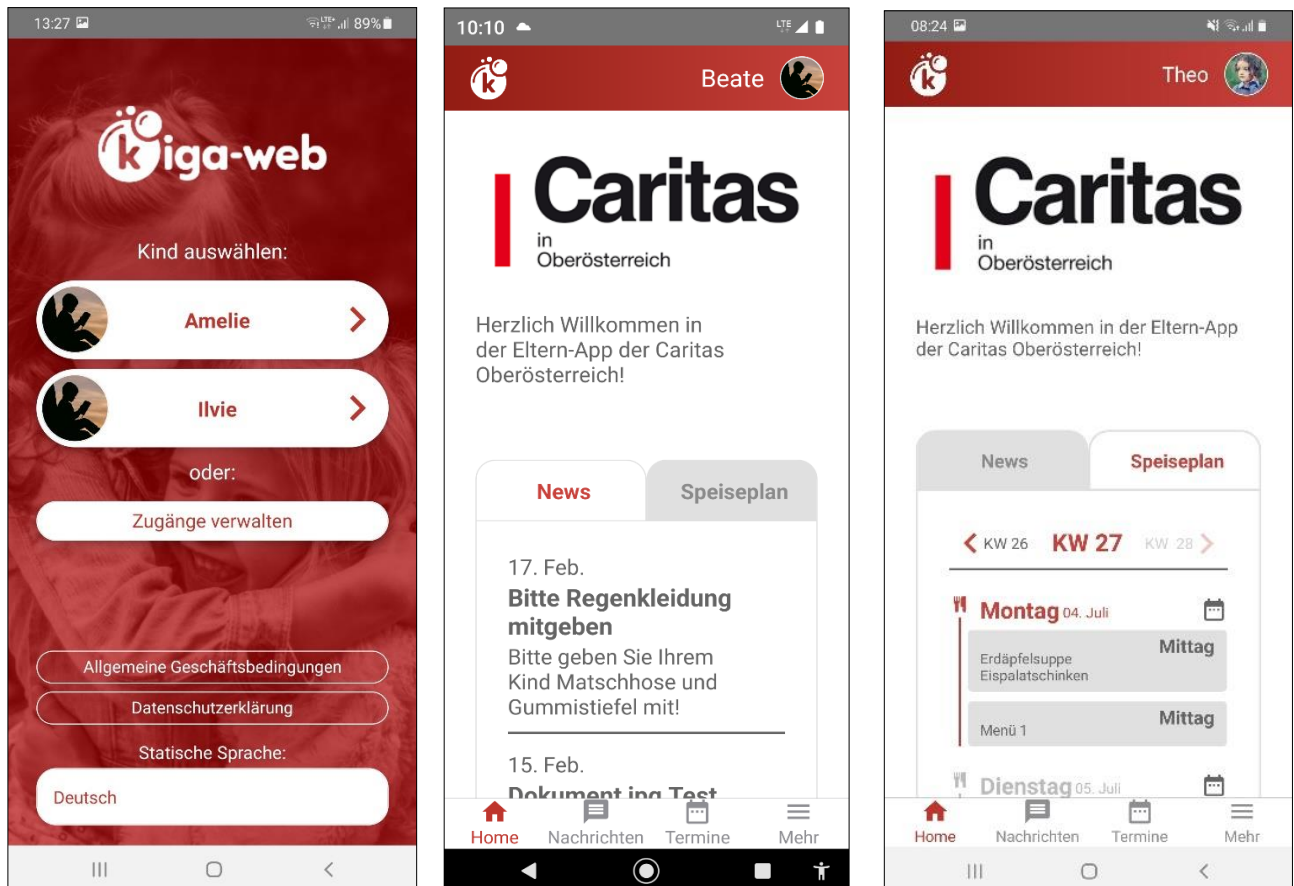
13:27 89%

kiga-web

Kind auswählen:

Amelie

Ilvie

oder:

Zugänge verwalten

Allgemeine Geschäftsbedingungen

Datenschutzerklärung

Statische Sprache:

Deutsch

10:10

Beate

Caritas
in
Oberösterreich

Herzlich Willkommen in der Eltern-App der Caritas Oberösterreich!

News

Speiseplan

17. Feb.

**Bitte Regenkleidung mitgeben**

Bitte geben Sie Ihrem Kind Matschhose und Gummistiefel mit!

15. Feb.

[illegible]

Home Nachrichten Termine Mehr

08:24

Theo

Caritas
in
Oberösterreich

Herzlich Willkommen in der Eltern-App der Caritas Oberösterreich!

News

Speiseplan

KW 26 KW 27 KW 28

Montag 04. Juli

Mittag
Erdäpfelsuppe
Eispalatschinken

Mittag
Menü 1

Dienstag 05. Juli

Home Nachrichten Termine Mehr